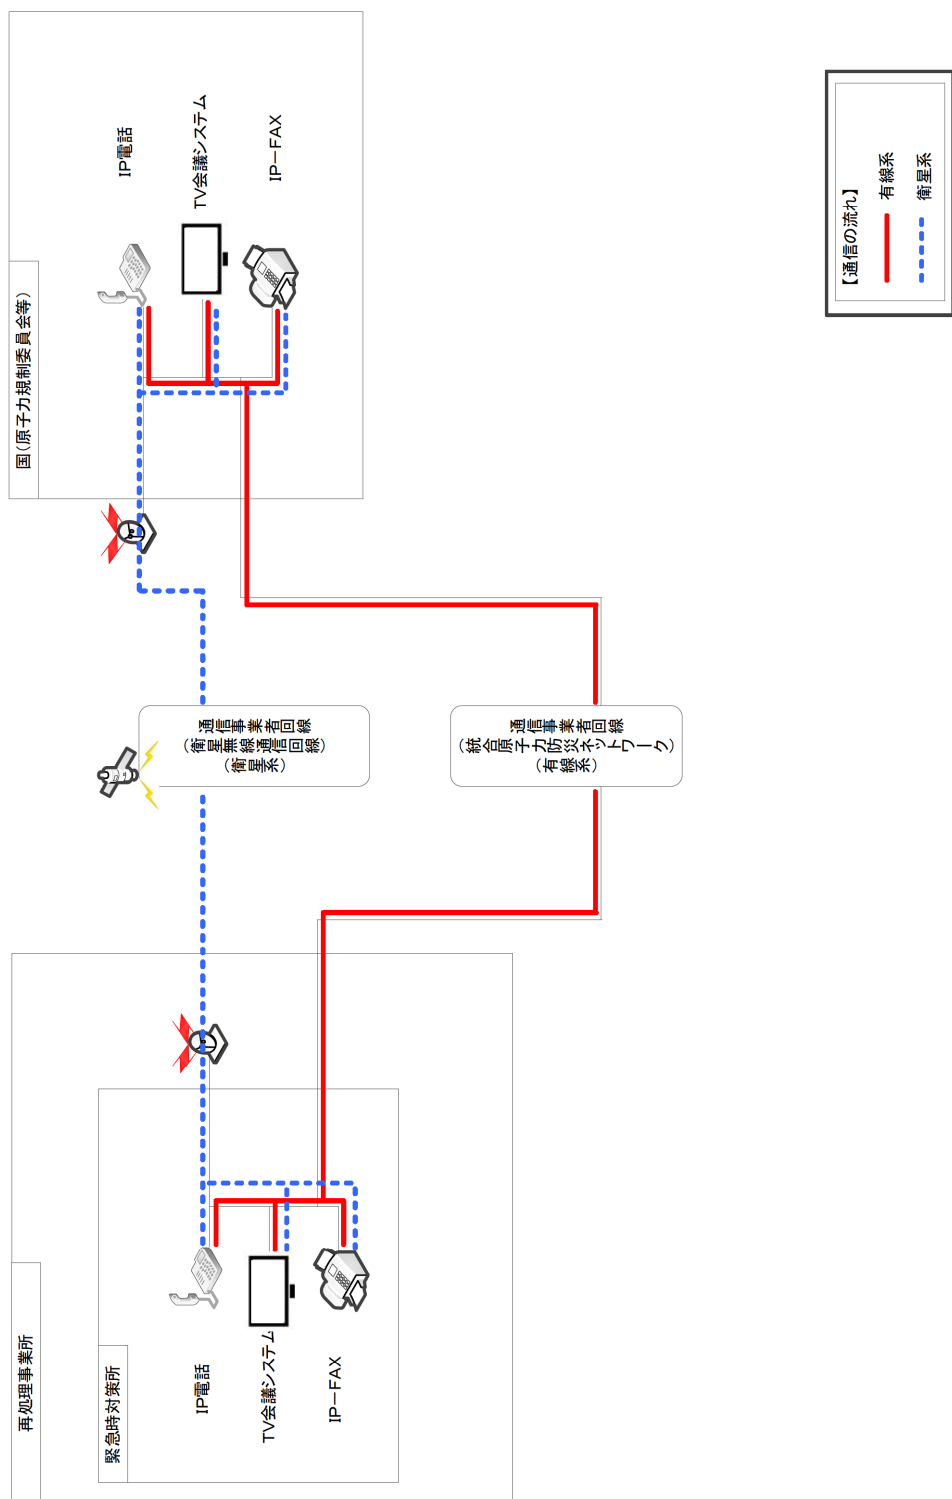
国（原子力規制委員会等）

IP電話

TV会議システム

IP－FAX

【通信の流れ】
有線系
衛星系

通信事業者回線
（衛星無線通信回線）
（衛星系）

通信事業者回線
（統合原子力防災ネットワーク）
（有線系）

再処理事業所

緊急時対策所

IP電話

TV会議システム

IP－FAX